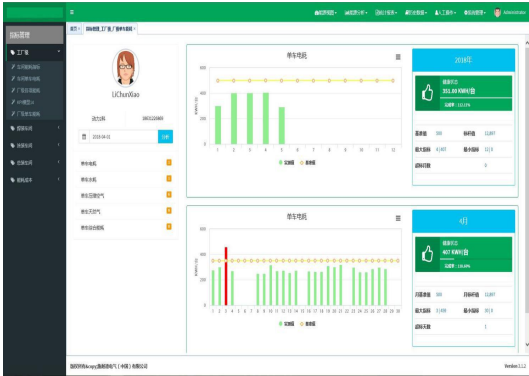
指标管理

工厂级

Administrator

LiChunXiao

2018-04-11

单车电耗

单车水耗

单车压缩空气

单车天然气

单车综合能耗

单车电耗

600

400

200

0

1 2 3 4 5 6 7 8 9 10 11 12

实际值 标准值

2018年

351.00

单车电耗

600

400

200

0

实际值 标准值

4月

407

Version 1.1.2